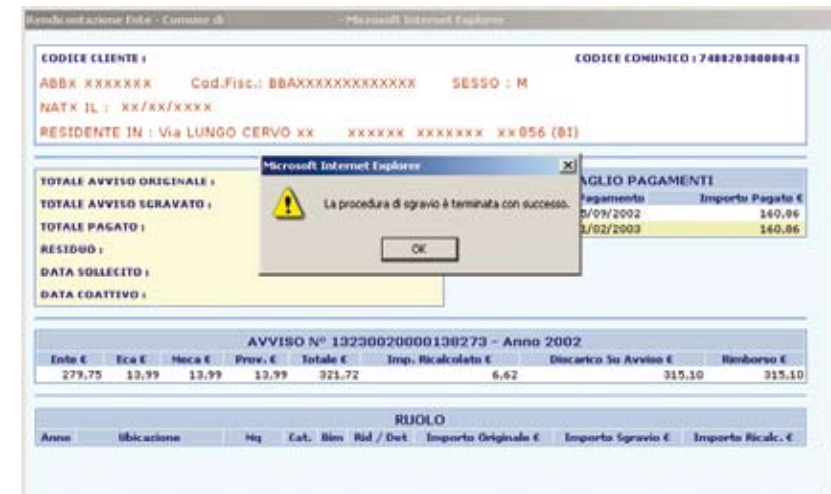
Rendicontazione Ente - Comune di - Microsoft Internet Explorer

CODICE CLIENTE :

CODICE COMUNICO : 74882030000043

ABBX XXXXXXX Cod.Fisc.: BBAXXXXXXXXXXXXX SESSO : M

NATX IL : XX/XX/XXXX

RESIDENTE IN : Via LUNGO CERVO xx XXXXXX XXXXXXX XX056 (BI)

TOTALE AVVISO ORIGINALE :

TOTALE AVVISO SGRAVATO :

TOTALE PAGATO :

RESIDUO :

DATA SOLLECITO :

DATA COATTIVO :

Microsoft Internet Explorer

La procedura di sgravio è terminata con successo.

OK

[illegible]AGLIO PAGAMENTI

| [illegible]agamento | Importo Pagato € |
|---|---|
| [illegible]5/09/2002 | 160.86 |
| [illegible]1/02/2003 | 160.86 |

AVVISO Nº 13230020000138273 - Anno 2002

| Ente € | Eca € | Meca € | Prov. € | Totale € | Imp. Ricalcolato € | Discarico Su Avviso € | Rimborso € |
|---|---|---|---|---|---|---|---|
| 279,75 | 13,99 | 13,99 | 13,99 | 321,72 | 6,62 | 315,10 | 315,10 |

RUOLO

| Anno | Ubicazione | Mq | Cat. | Bim | Rid / Det | Importo Originale € | Importo Sgravio € | Importo Ricalc. € |
|---|---|---|---|---|---|---|---|---|